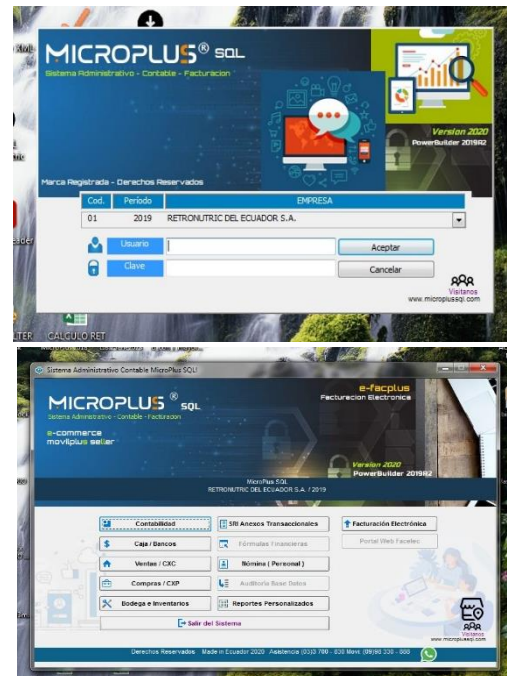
MICROPLUS® SQL
Sistema Administrativo - Contable - Facturacion

Version 2020
PowerBuilder 2019R2

Marca Registrada - Derechos Reservados

| Cod. | Periodo | EMPRESA |
|---|---|---|
| 01 | 2019 | RETRONUTRIC DEL ECUADOR S.A. |

Usuario
Clave
Aceptar
Cancelar

Visitanos
www.microplussql.com

CALCULO RET

Sistema Administrativo Contable MicroPlus SQL

MICROPLUS® SQL
Sistema Administrativo - Contable - Facturacion
e-commerce
movilplus seller

e-facplus
Facturacion Electronica

Version 2020
PowerBuilder 2019R2

MicroPlus SQL
RETRONUTRIC DEL ECUADOR S.A. / 2019

Contabilidad
Caja / Bancos
Ventas / CXC
Compras / CXP
Bodega e Inventarios
SRI Anexos Transaccionales
Fórmulas Financieras
Nómina ( Personal )
Auditoría Base Datos
Reportes Personalizados
Facturación Electrónica
Portal Web Facelec
Salir del Sistema

Visitanos
www.microplussql.com

Derechos Reservados   Made in Ecuador 2020   Asistencia (03)0 790 - 830 Movi. (09)90 330 - 888